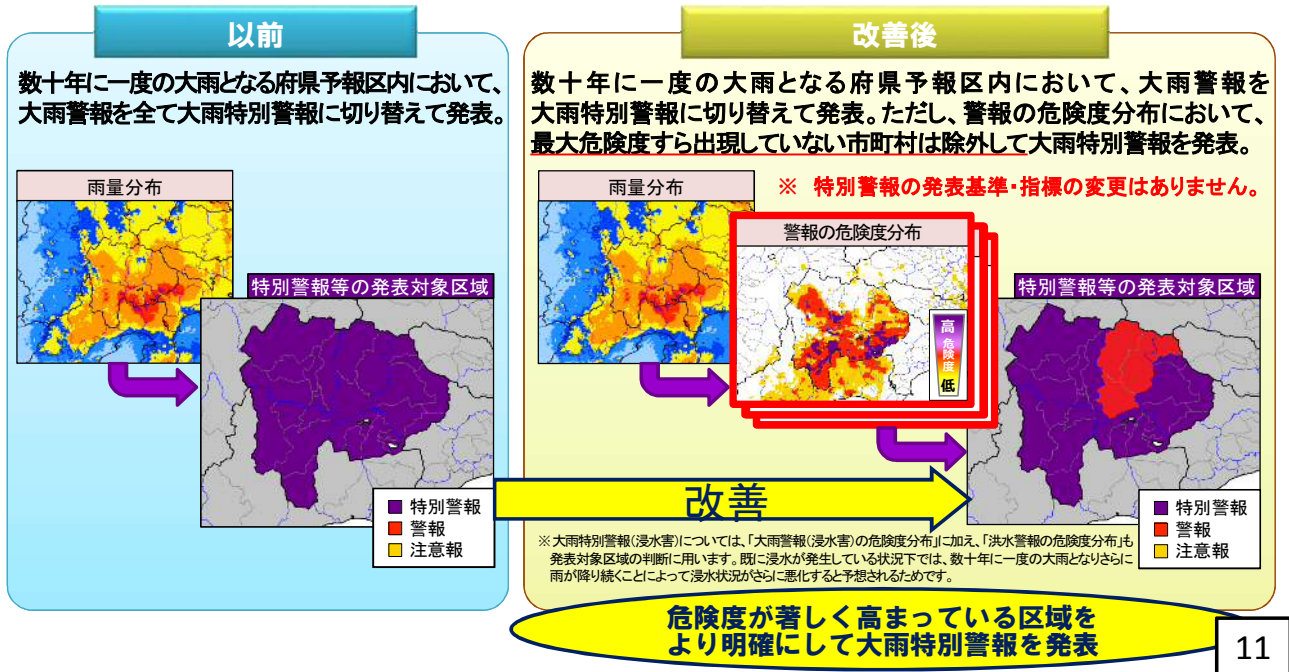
以前

数十年に一度の大雨となる府県予報区内において、大雨警報を全て大雨特別警報に切り替えて発表。

雨量分布

特別警報等の発表対象区域

特別警報
警報
注意報

改善後

数十年に一度の大雨となる府県予報区内において、大雨警報を大雨特別警報に切り替えて発表。ただし、警報の危険度分布において、最大危険度すら出現していない市町村は除外して大雨特別警報を発表。

※ 特別警報の発表基準・指標の変更はありません。

雨量分布

警報の危険度分布

高
危険度
低

特別警報等の発表対象区域

特別警報
警報
注意報

改善

※大雨特別警報(浸水害)については、「大雨警報(浸水害)の危険度分布」に加え、「洪水警報の危険度分布」も発表対象区域の判断に用います。既に浸水が発生している状況下では、数十年に一度の大雨となりさらに雨が降り続くことによって浸水状況がさらに悪化すると予想されるためです。

危険度が著しく高まっている区域をより明確にして大雨特別警報を発表

11